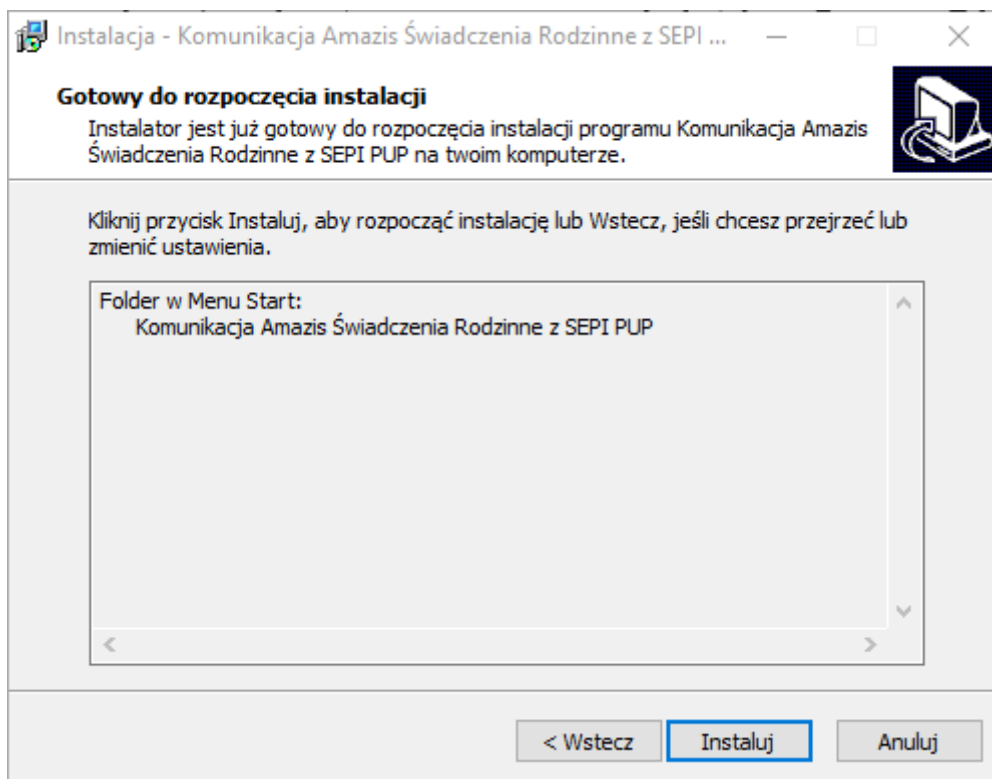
Instalacja - Komunikacja Amazis Świadczenia Rodzinne z SEPI ...

Gotowy do rozpoczęcia instalacji

Instalator jest już gotowy do rozpoczęcia instalacji programu Komunikacja Amazis Świadczenia Rodzinne z SEPI PUP na twoim komputerze.

Kliknij przycisk Instaluj, aby rozpocząć instalację lub Wstecz, jeśli chcesz przejrzeć lub zmienić ustawienia.

Folder w Menu Start:
Komunikacja Amazis Świadczenia Rodzinne z SEPI PUP

< Wstecz
Instaluj
Anuluj